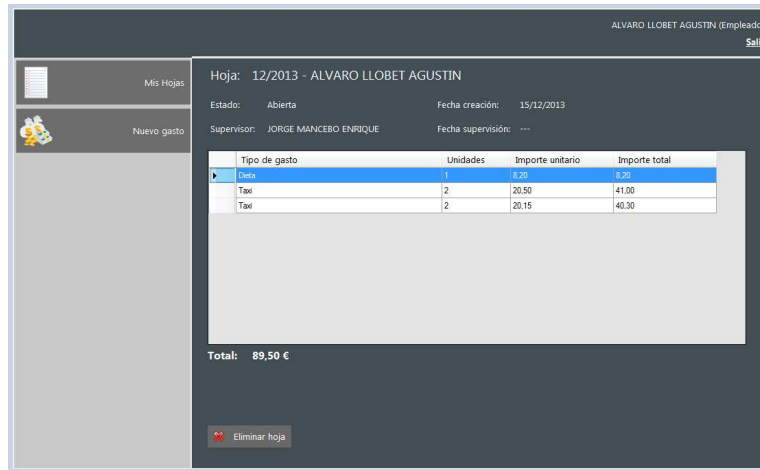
ALVARO LLOBET AGUSTIN (Empleado

Sal

Mis Hojas

Nuevo gasto

Hoja: 12/2013 - ALVARO LLOBET AGUSTIN

Estado: Abierta

Fecha creación: 15/12/2013

Supervisor: JORGE MANCEBO ENRIQUE

Fecha supervisión: ---

| Tipo de gasto | Unidades | Importe unitario | Importe total |
|---|---|---|---|
| Dieta | 1 | 8,20 | 8,20 |
| Taxi | 2 | 20,50 | 41,00 |
| Taxi | 2 | 20,15 | 40,30 |

Total: 89,50 €

Eliminar hoja